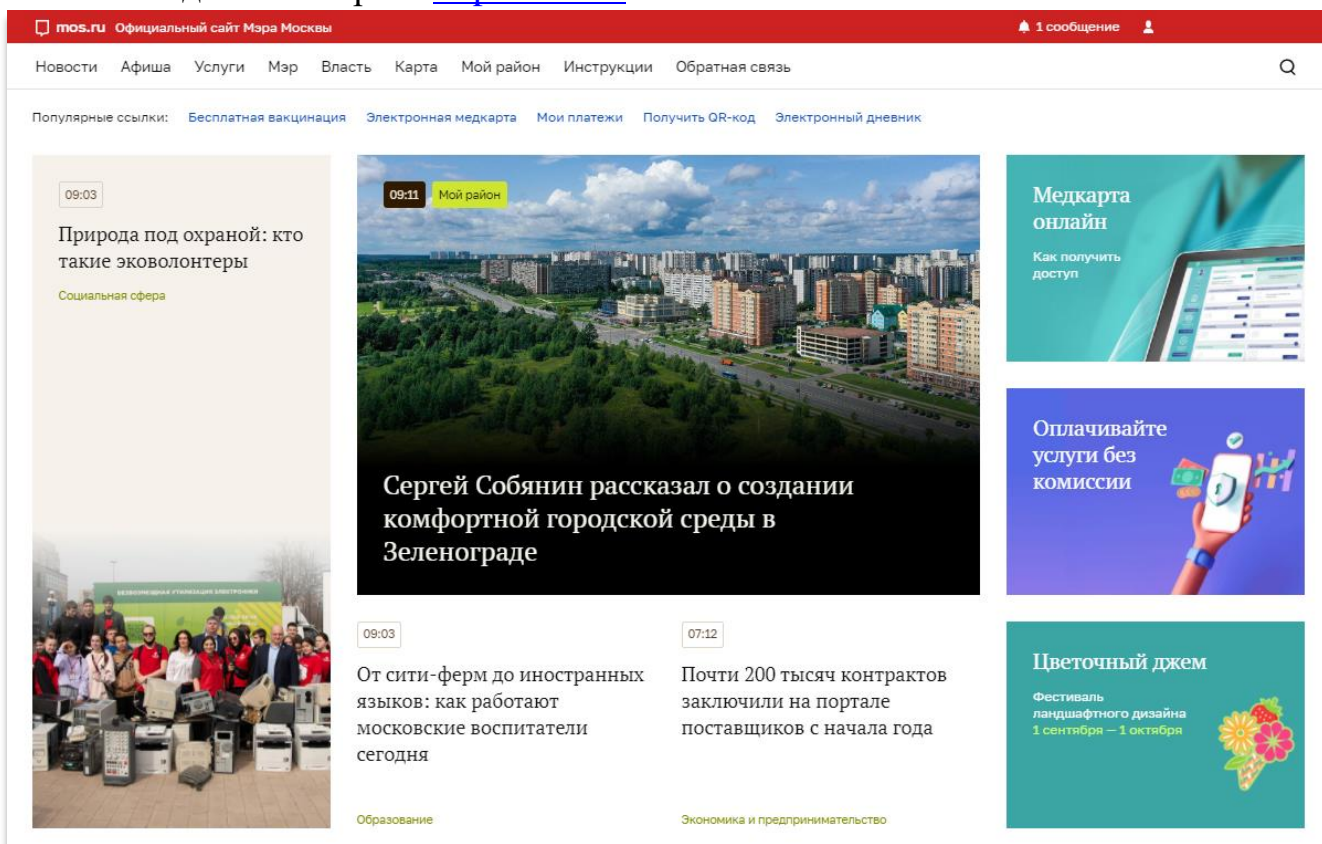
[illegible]

mos.ru Официальный сайт Мэра Москвы

1 сообщение

Новости Афиша Услуги Мэр Власть Карта Мой район Инструкции Обратная связь

Популярные ссылки: Бесплатная вакцинация Электронная медкарта Мои платежи Получить QR-код Электронный дневник

09:03

Природа под охраной: кто такие эковолонтеры

Социальная сфера

БЕЗВОЗМЕЗДНАЯ УТИЛИЗАЦИЯ ЭЛЕКТРОНИКИ

09:11 Мой район

Сергей Собянин рассказал о создании комфортной городской среды в Зеленограде

Медкарта онлайн

Как получить доступ

Оплачивайте услуги без комиссии

09:03

От сити-ферм до иностранных языков: как работают московские воспитатели сегодня

Образование

07:12

Почти 200 тысяч контрактов заключили на портале поставщиков с начала года

Экономика и предпринимательство

Цветочный джем

Фестиваль ландшафтного дизайна

1 сентября – 1 октября